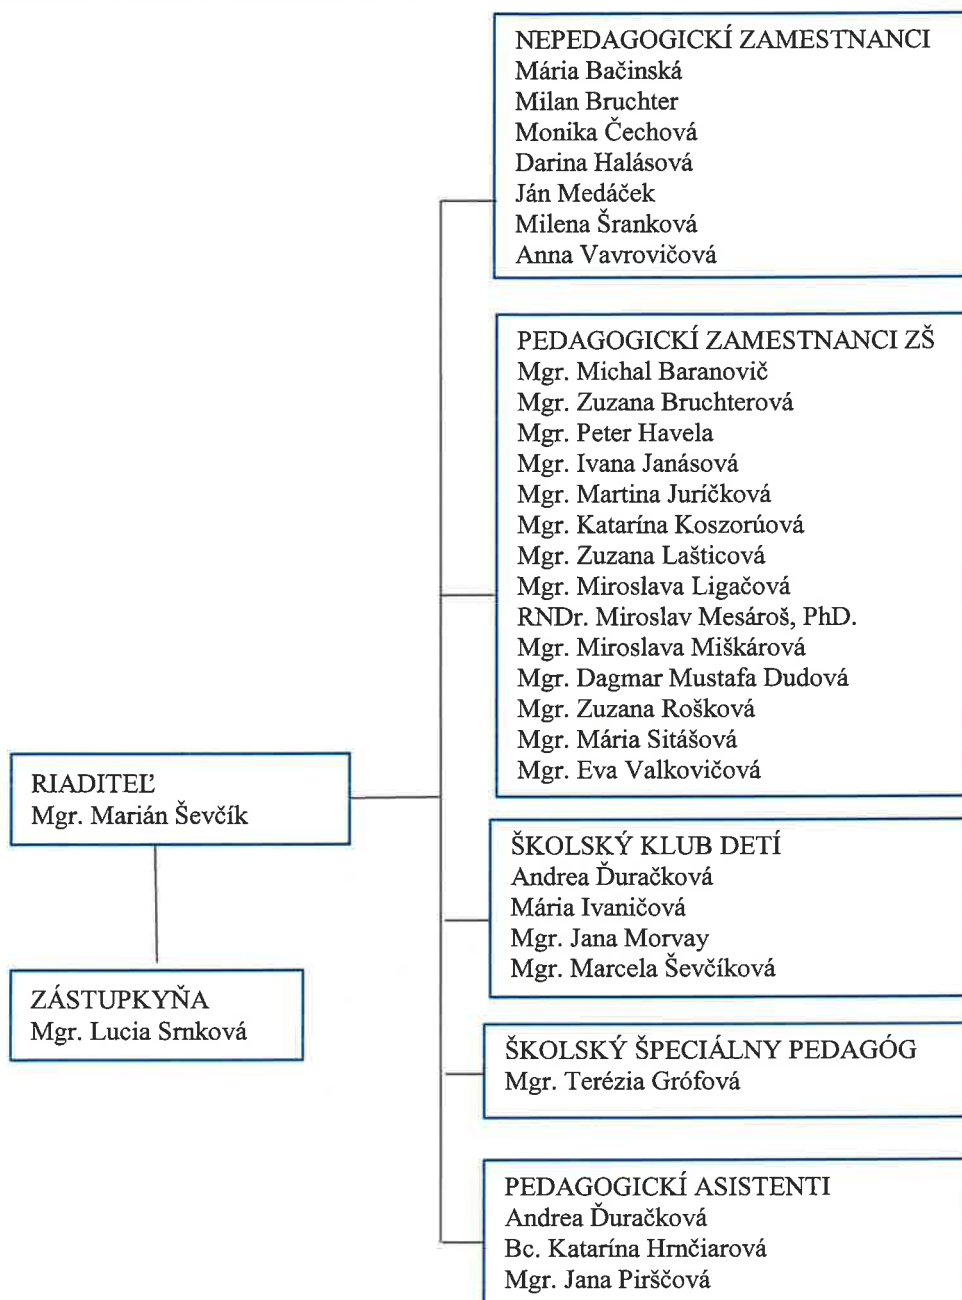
NEPEDAGOGICKÍ ZAMESTNANCI
Mária Bačinská
Milan Bruchter
Monika Čechová
Darina Halásová
Ján Medáček
Milena Šranková
Anna Vavrovičová

PEDAGOGICKÍ ZAMESTNANCI ZŠ
Mgr. Michal Baranovič
Mgr. Zuzana Bruchterová
Mgr. Peter Havela
Mgr. Ivana Janásová
Mgr. Martina Juríčková
Mgr. Katarína Koszorúová
Mgr. Zuzana Lašticová
Mgr. Miroslava Ligačová
RNDr. Miroslav Mesároš, PhD.
Mgr. Miroslava Miškárová
Mgr. Dagmar Mustafa Dudová
Mgr. Zuzana Rošková
Mgr. Mária Sitášová
Mgr. Eva Valkovičová

RIADITEĽ
Mgr. Marián Ševčík

ZÁSTUPKYŇA
Mgr. Lucia Srnková

ŠKOLSKÝ KLUB DETÍ
Andrea Ďuračková
Mária Ivaničová
Mgr. Jana Morvay
Mgr. Marcela Ševčíková

ŠKOLSKÝ ŠPECIÁLNY PEDAGÓG
Mgr. Terézia Grófová

PEDAGOGICKÍ ASISTENTI
Andrea Ďuračková
Bc. Katarína Hrnčiarová
Mgr. Jana Pirščová